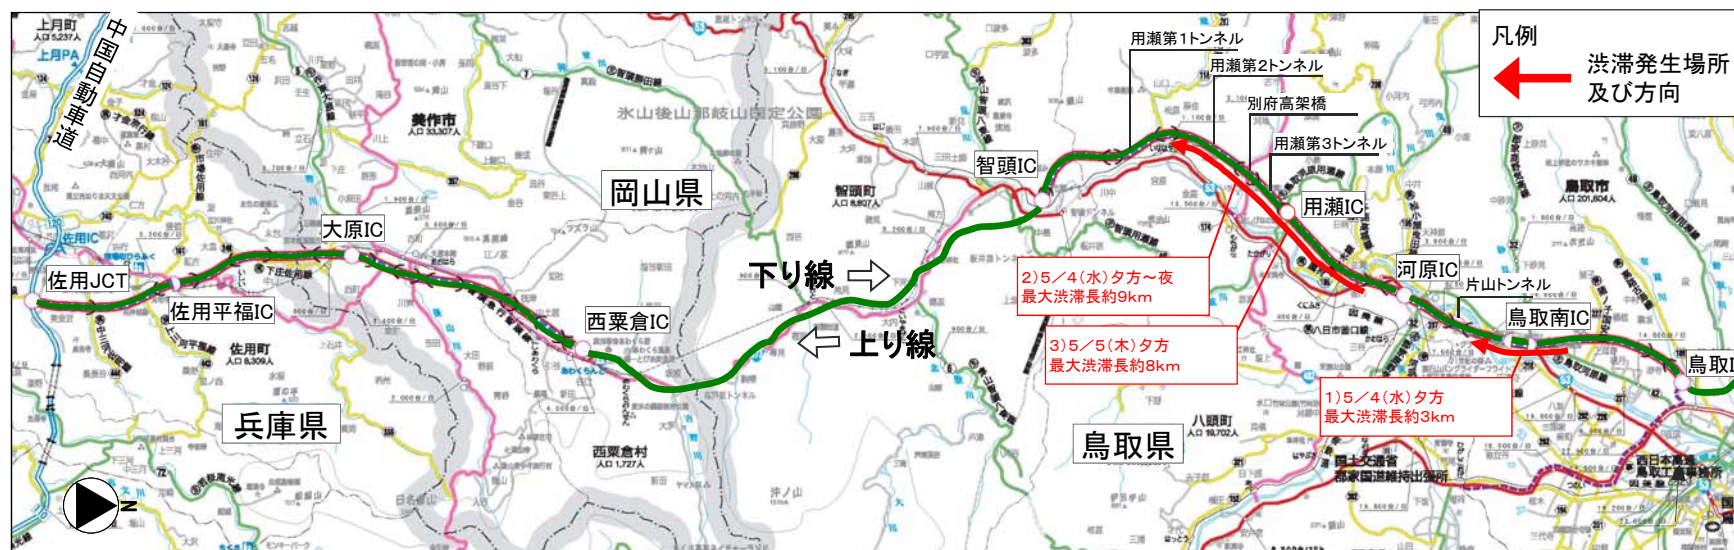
凡例
渋滞発生場所及び方向

中国自動車道
上月町
上月PA
美作市
岡山県
氷山後山那岐山国定公園
智頭IC
智頭町
用瀬第1トンネル
用瀬第2トンネル
別府高架橋
用瀬第3トンネル
用瀬IC
河原IC
片山トンネル
鳥取南IC
鳥取I
鳥取市
佐用JCT
佐用平福IC
大原IC
西粟倉IC
佐用町
下り線
上り線
兵庫県
西粟倉村
鳥取県
八頭町
N

2)5/4(水)夕方～夜
最大渋滞長約9km

3)5/5(木)夕方
最大渋滞長約8km

1)5/4(水)夕方
最大渋滞長約3km